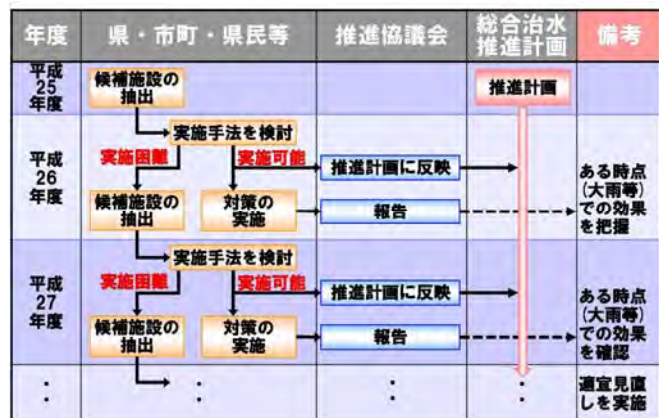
| 年度 | 県・市町・県民等 | 推進協議会 | 総合治水推進計画 | 備考 |
|---|---|---|---|---|
| 平成25年度 | 候補施設の抽出 | | 推進計画 | |
| 平成26年度 | 実施手法を検討<br>実施困難 実施可能<br>候補施設の抽出 対策の実施 | 推進計画に反映<br>報告 | | ある時点(大雨等)での効果を把握 |
| 平成27年度 | 実施手法を検討<br>実施困難 実施可能<br>候補施設の抽出 対策の実施 | 推進計画に反映<br>報告 | | ある時点(大雨等)での効果を確認 |
| : | : : | : | : | 適宜見直しを実施 |